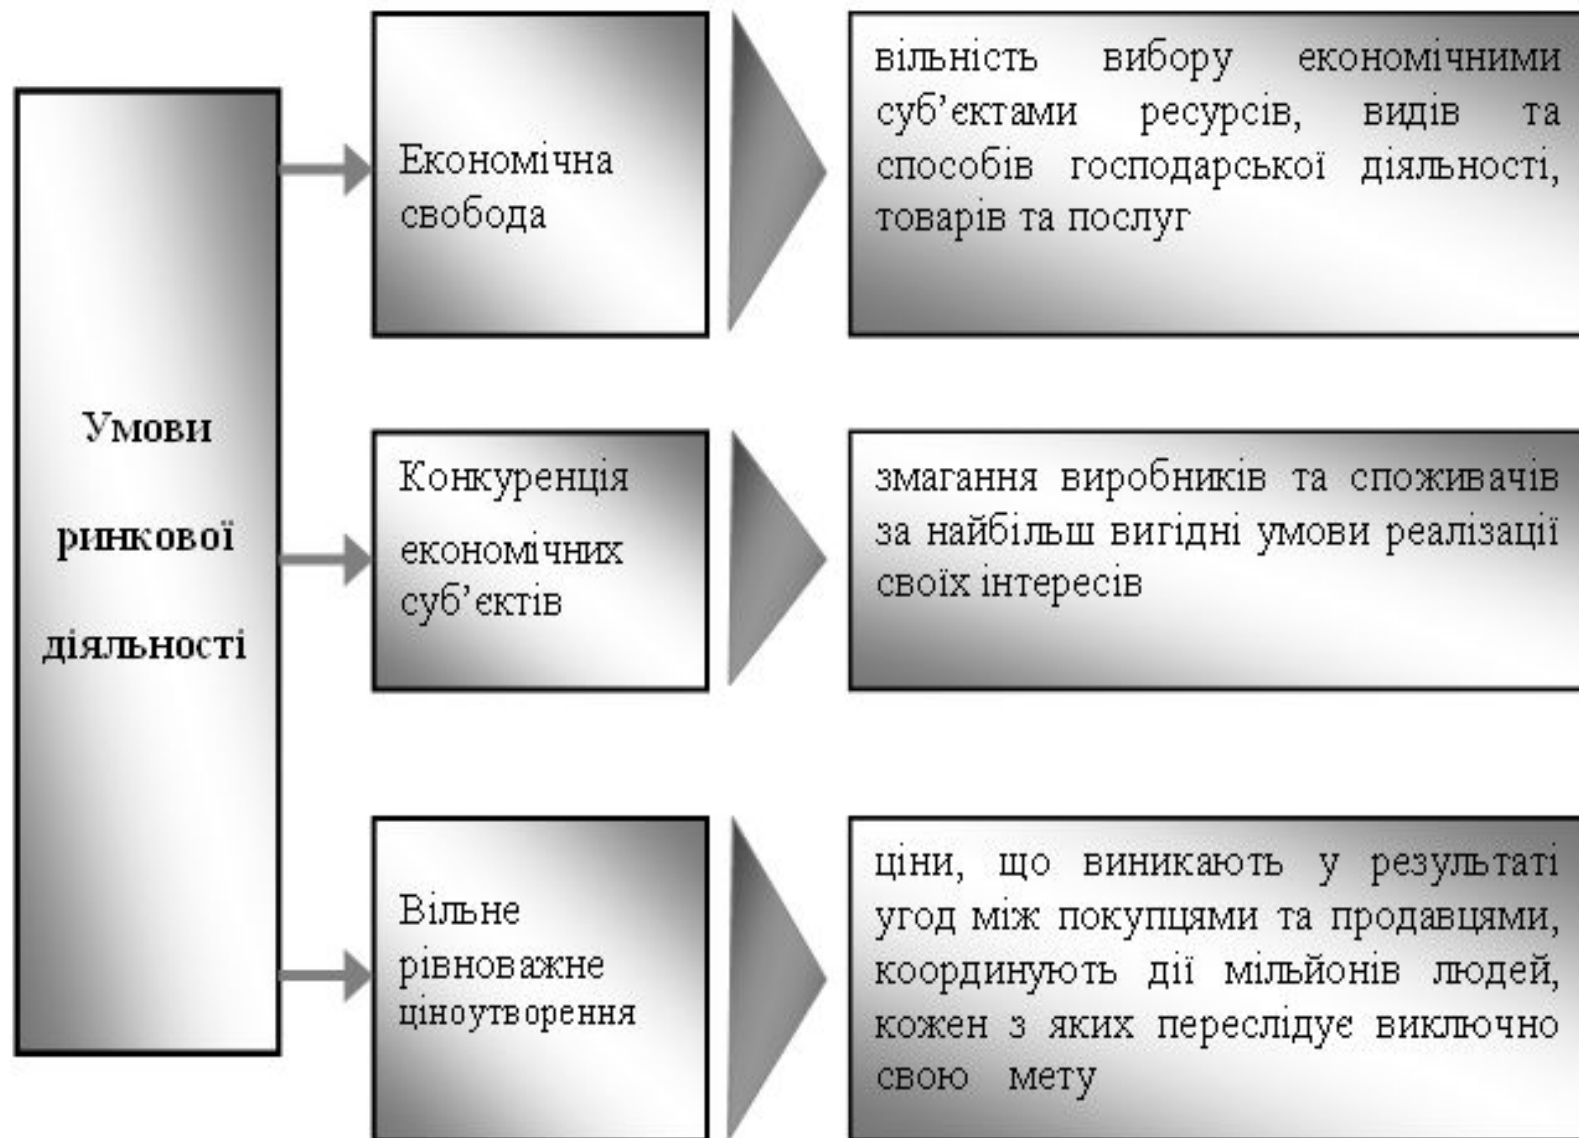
Умови ринкової діяльності

Економічна свобода

вільність вибору економічними суб'єктами ресурсів, видів та способів господарської діяльності, товарів та послуг

Конкуренція економічних суб'єктів

змагання виробників та споживачів за найбільш вигідні умови реалізації своїх інтересів

Вільне рівноважне ціноутворення

ціни, що виникають у результаті угод між покупцями та продавцями, координують дії мільйонів людей, кожен з яких переслідує виключно свою мету